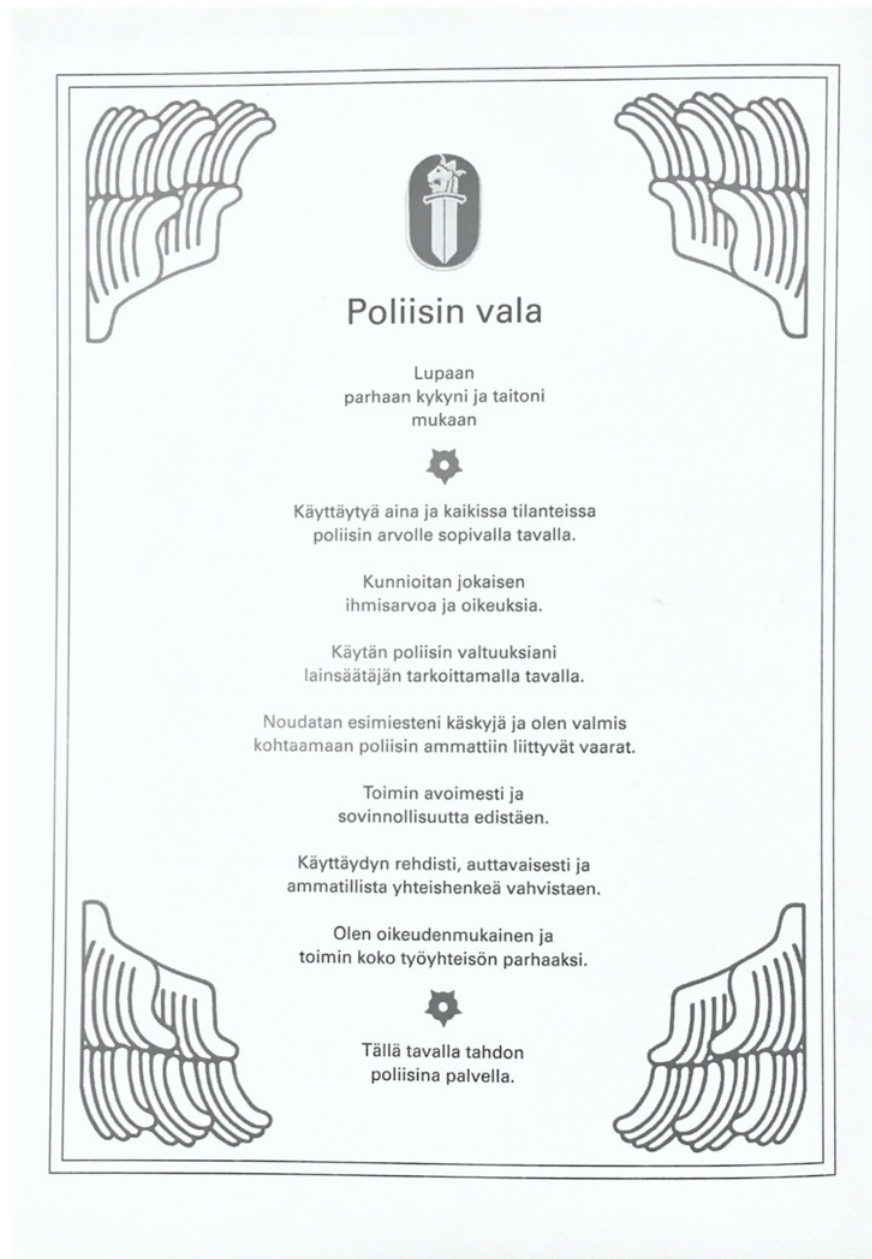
Poliisin vala

Lupaan parhaan kykyni ja taitoni mukaan

Käyttäytyä aina ja kaikissa tilanteissa poliisin arvolle sopivalla tavalla.

Kunnioitan jokaisen ihmisarvoa ja oikeuksia.

Käytän poliisin valtuuksiani lainsäätäjän tarkoittamalla tavalla.

Noudatan esimiesteni käskyjä ja olen valmis kohtaamaan poliisin ammattiin liittyvät vaarat.

Toimin avoimesti ja sovinnollisuutta edistäen.

Käyttäydyn rehdisti, auttavaisesti ja ammatillista yhteishenkeä vahvistaen.

Olen oikeudenmukainen ja toimin koko työyhteisön parhaaksi.

Tällä tavalla tahdon poliisina palvella.